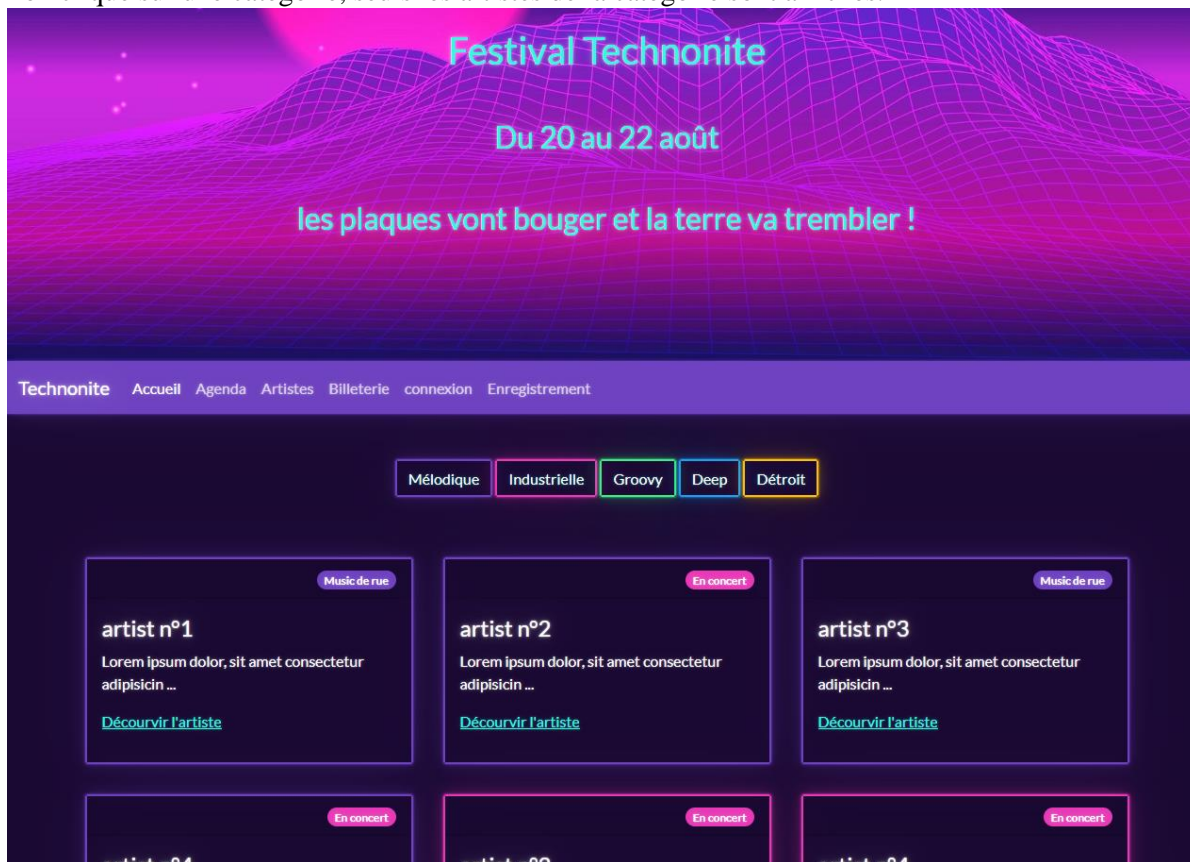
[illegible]

Festival Technonite

Du 20 au 22 août

les plaques vont bouger et la terre va trembler !

Technonite Accueil Agenda Artistes Billeterie connexion Enregistrement

Mélodique Industrielle Groovy Deep Détroit

Music de rue

artist n°1

Lorem ipsum dolor, sit amet consectetur adipisicin ...

Découvrir l'artiste

En concert

artist n°2

Lorem ipsum dolor, sit amet consectetur adipisicin ...

Découvrir l'artiste

Music de rue

artist n°3

Lorem ipsum dolor, sit amet consectetur adipisicin ...

Découvrir l'artiste

En concert

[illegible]

En concert

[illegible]

En concert

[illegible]